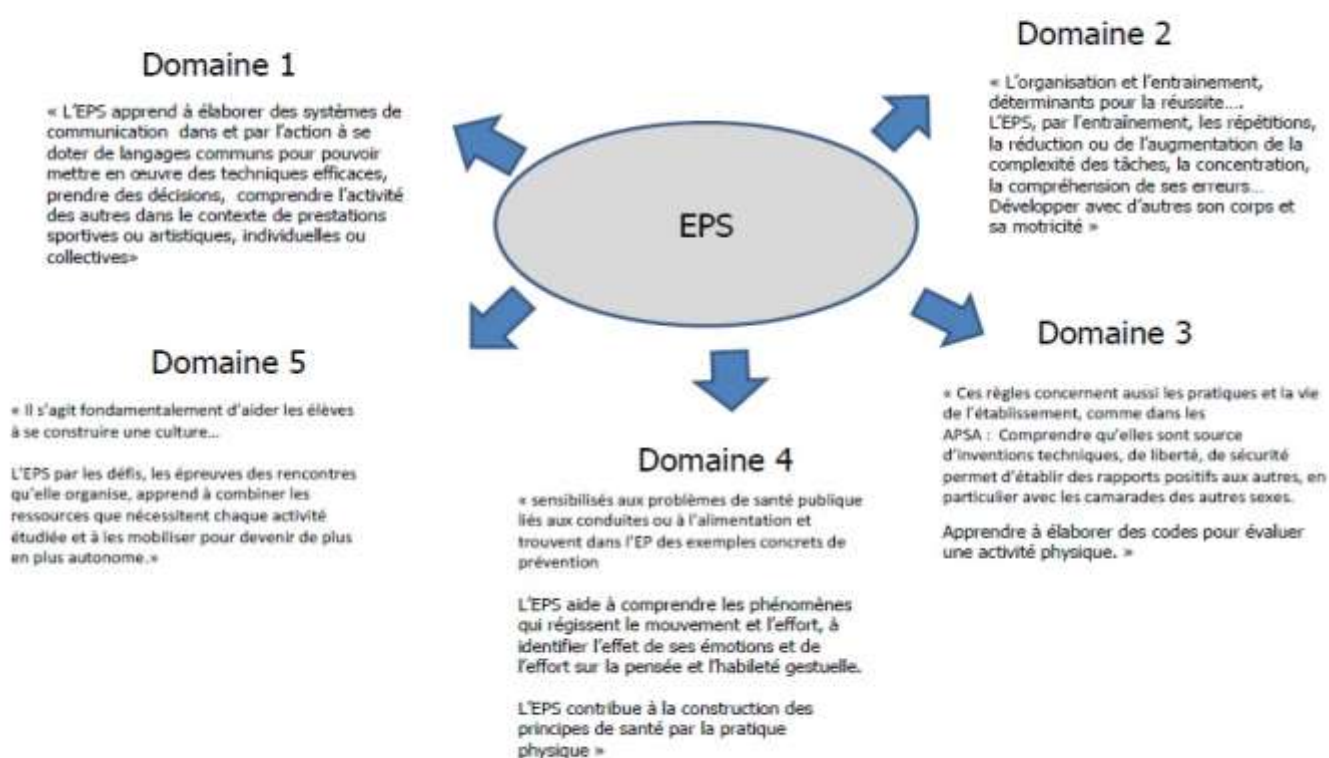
Domaine 1

« L'EPS apprend à élaborer des systèmes de communication dans et par l'action à se doter de langages communs pour pouvoir mettre en œuvre des techniques efficaces, prendre des décisions, comprendre l'activité des autres dans le contexte de prestations sportives ou artistiques, individuelles ou collectives»

Domaine 2

« L'organisation et l'entrainement, déterminants pour la réussite…. L'EPS, par l'entrainement, les répétitions, la réduction ou de l'augmentation de la complexité des tâches, la concentration, la compréhension de ses erreurs… Développer avec d'autres son corps et sa motricité »

EPS

Domaine 5

« Il s'agit fondamentalement d'aider les élèves à se construire une culture…

L'EPS par les défis, les épreuves des rencontres qu'elle organise, apprend à combiner les ressources que nécessitent chaque activité étudiée et à les mobiliser pour devenir de plus en plus autonome.»

Domaine 3

« Ces règles concernent aussi les pratiques et la vie de l'établissement, comme dans les APSA : Comprendre qu'elles sont source d'inventions techniques, de liberté, de sécurité permet d'établir des rapports positifs aux autres, en particulier avec les camarades des autres sexes.

Apprendre à élaborer des codes pour évaluer une activité physique. »

Domaine 4

« sensibilisés aux problèmes de santé publique liés aux conduites ou à l'alimentation et trouvent dans l'EP des exemples concrets de prévention

L'EPS aide à comprendre les phénomènes qui régissent le mouvement et l'effort, à identifier l'effet de ses émotions et de l'effort sur la pensée et l'habileté gestuelle.

L'EPS contribue à la construction des principes de santé par la pratique physique »